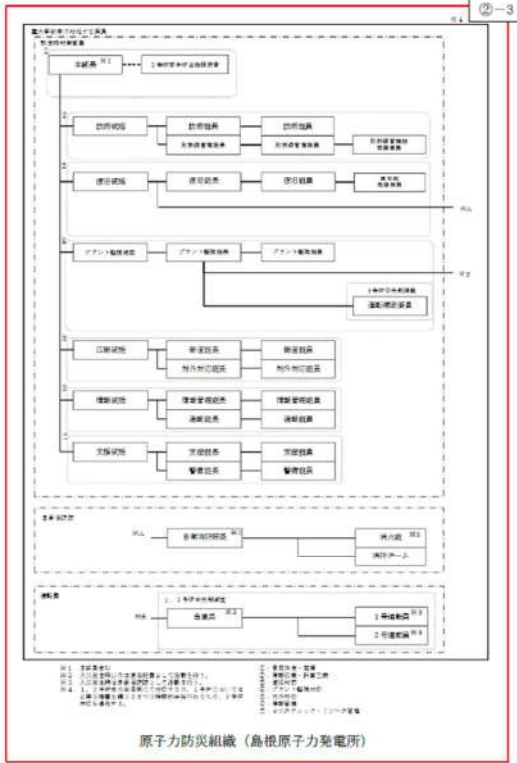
②-3

原子力防災組織（島根原子力発電所）

本部長 ※1

防災班長　防災副班長　防災班員

復旧班長　復旧副班長　復旧班員

プラント監視班長　プラント監視副班長　プラント監視班員

運転班長

広報班長　広報副班長　広報班員

支援班長　支援副班長　支援班員

警備班長　警備班員

3号機当直長

当直副長 ※4

3号当直員

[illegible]